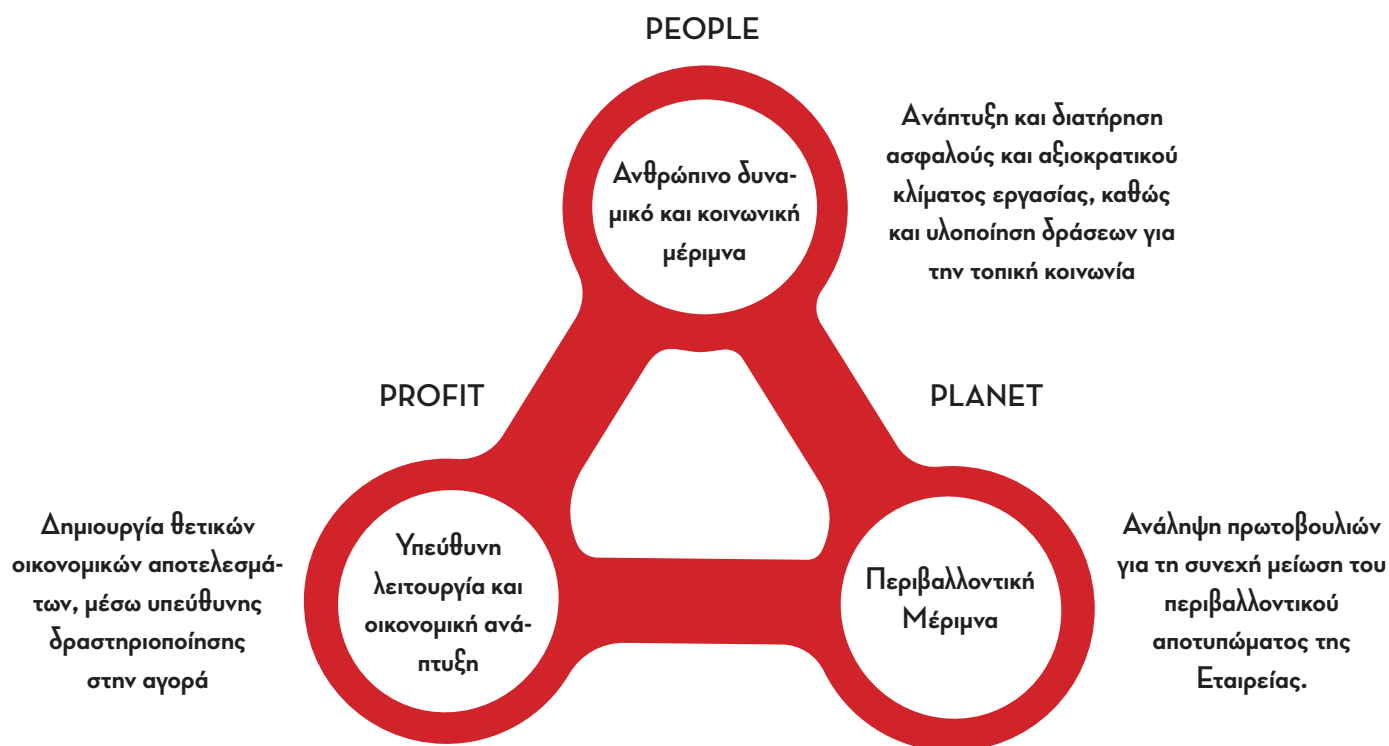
PEOPLE

Ανθρώπινο δυναμικό και κοινωνική μέριμνα

Ανάπτυξη και διατήρηση ασφαλούς και αξιοκρατικού κλίματος εργασίας, καθώς και υλοποίηση δράσεων για την τοπική κοινωνία

PROFIT

PLANET

Δημιουργία θετικών οικονομικών αποτελεσμάτων, μέσω υπεύθυνης δραστηριοποίησης στην αγορά

Υπεύθυνη λειτουργία και οικονομική ανάπτυξη

Περιβαλλοντική Μέριμνα

Ανάληψη πρωτοβουλιών για τη συνεχή μείωση του περιβαλλοντικού αποτυπώματος της Εταιρείας.